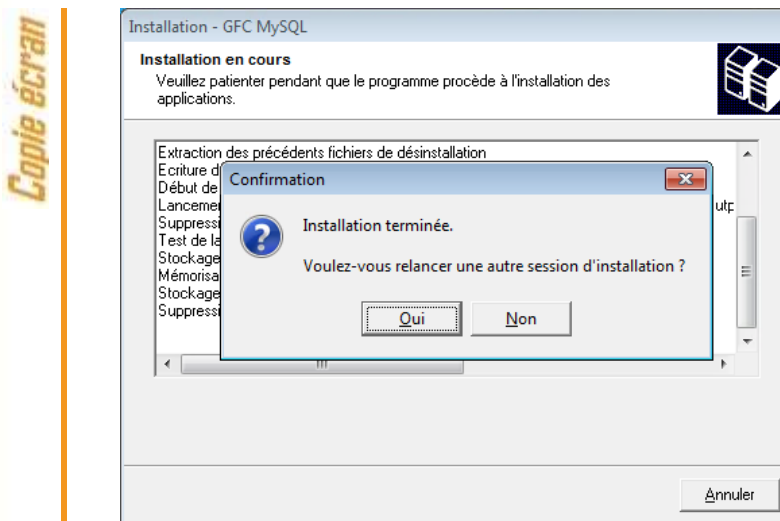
Copie écran

Installation - GFC MySQL

Installation en cours

Veuillez patienter pendant que le programme procède à l'installation des applications.

Extraction des précédents fichiers de désinstallation
Ecriture d
Début de
Lancemen
Suppressi
Test de la
Stockage
Mémorisa
Stockage
Suppressi

utp

Confirmation

Installation terminée.

Voulez-vous relancer une autre session d'installation ?

Oui

Non

Annuler